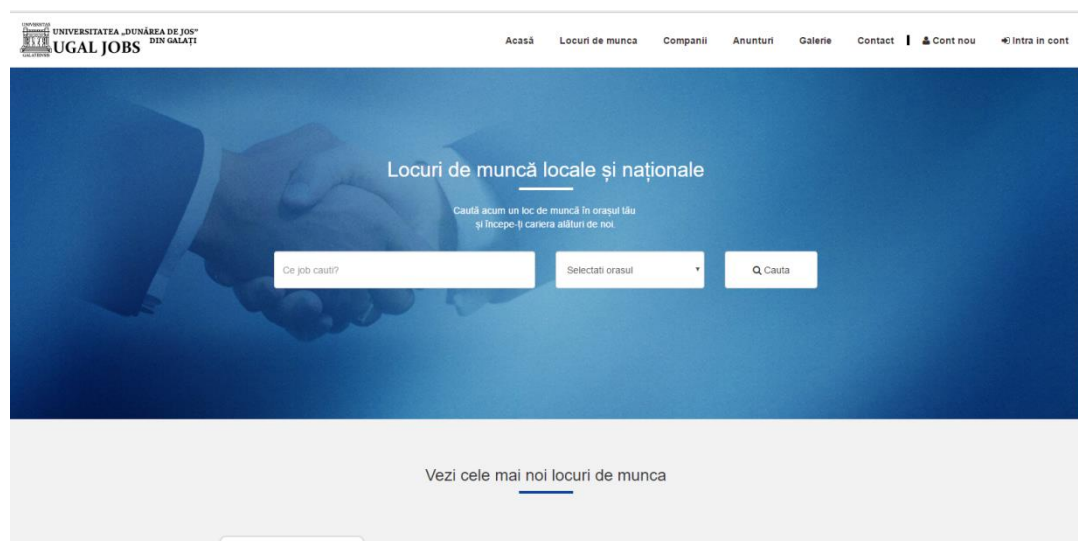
UNIVERSITATEA „DUNĂREA DE JOS" DIN GALAȚI
UGAL JOBS

Acasă Locuri de munca Companii Anunturi Galerie Contact Cont nou Intra in cont

Locuri de muncă locale și naționale

Caută acum un loc de muncă în orașul tău și începe-ți cariera alături de noi.

Ce job cauti?

Selectati orasul

Cauta

Vezi cele mai noi locuri de munca